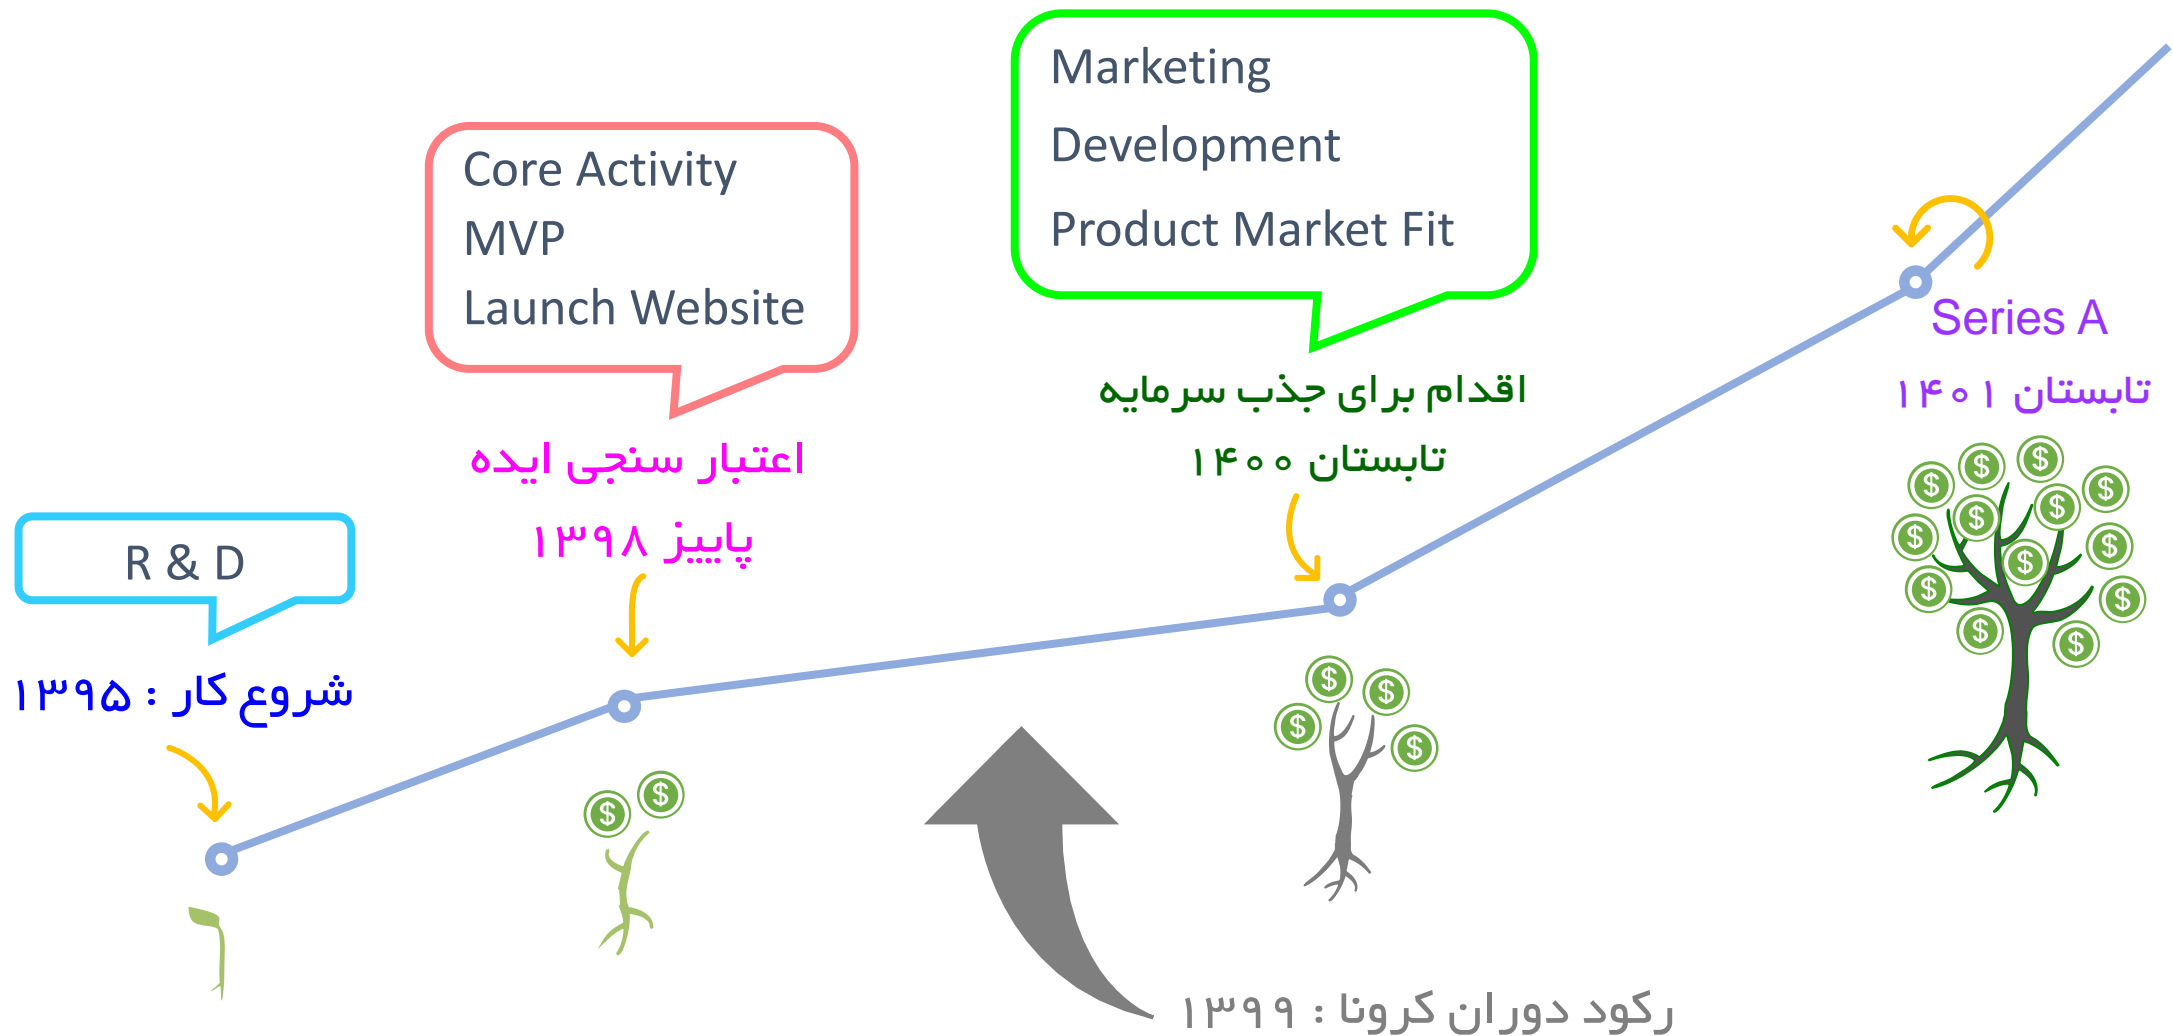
R & D

شروع کار : ۱۳۹۵

Core Activity
MVP
Launch Website

اعتبار سنجی ایده

پاییز ۱۳۹۸

Marketing
Development
Product Market Fit

اقدام برای جذب سرمایه

تابستان ۱۴۰۰

Series A

تابستان ۱۴۰۱

رکود دوران کرونا : ۱۳۹۹

$ $ $ $ $ $ $ $ $ $ $ $ $ $ $ $ $ $